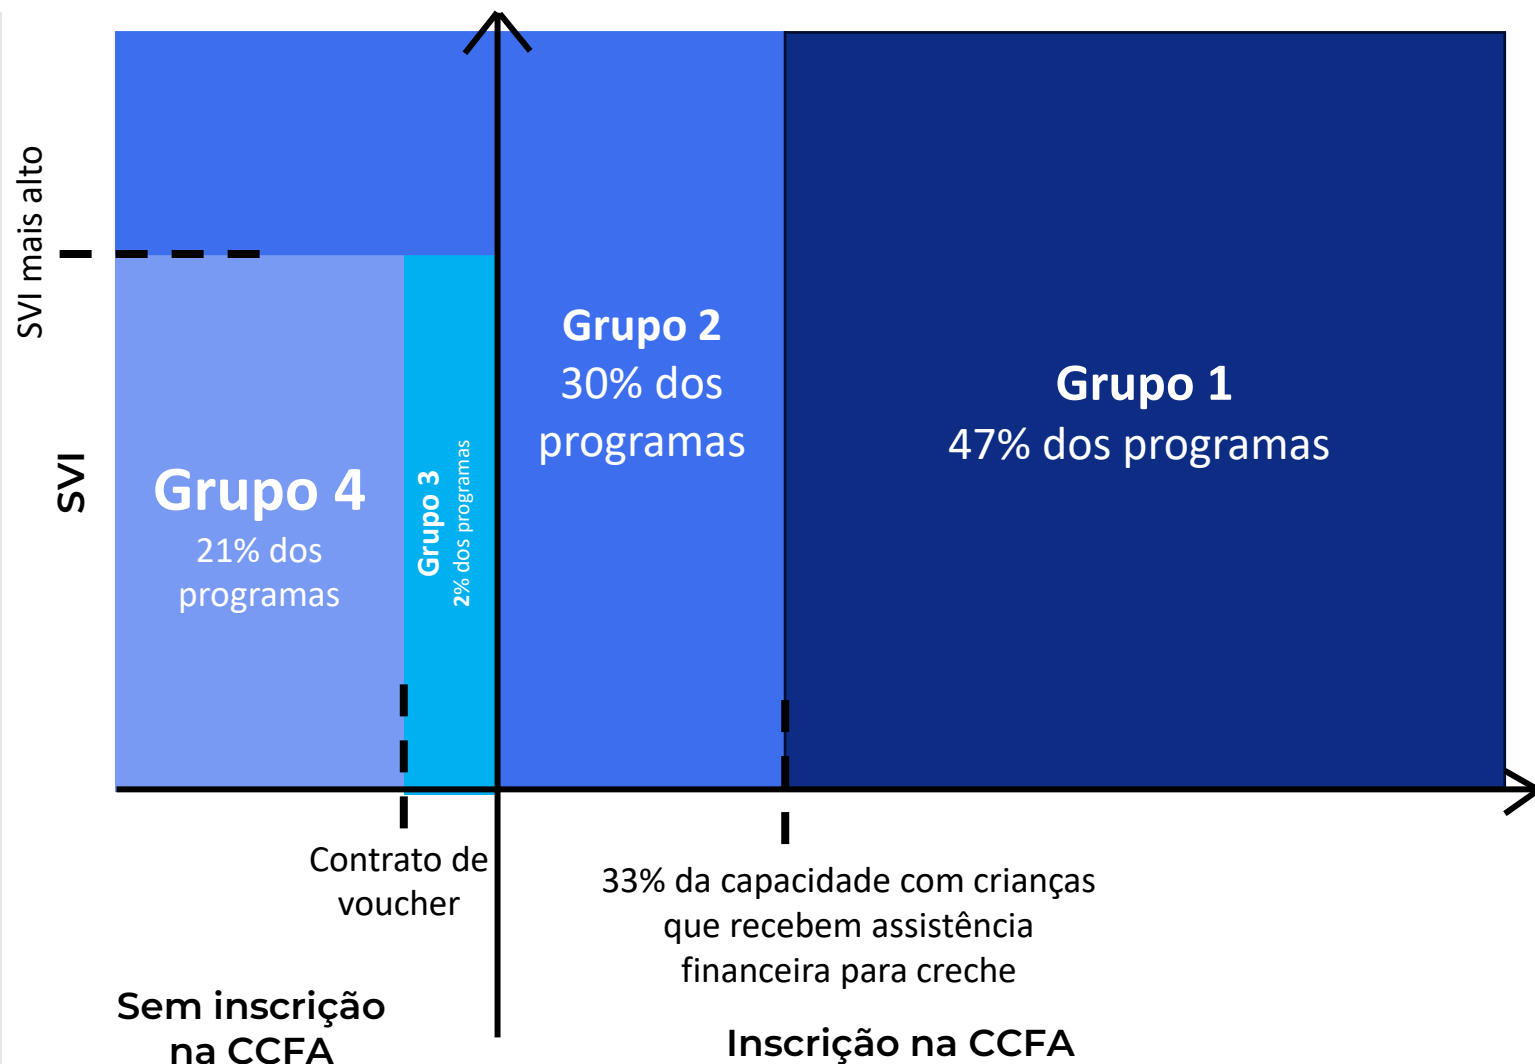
SVI mais alto

SVI

Grupo 4
21% dos programas

Grupo 3
2% dos programas

Grupo 2
30% dos programas

Grupo 1
47% dos programas

Contrato de voucher

33% da capacidade com crianças que recebem assistência financeira para creche

Sem inscrição na CCFA

Inscrição na CCFA